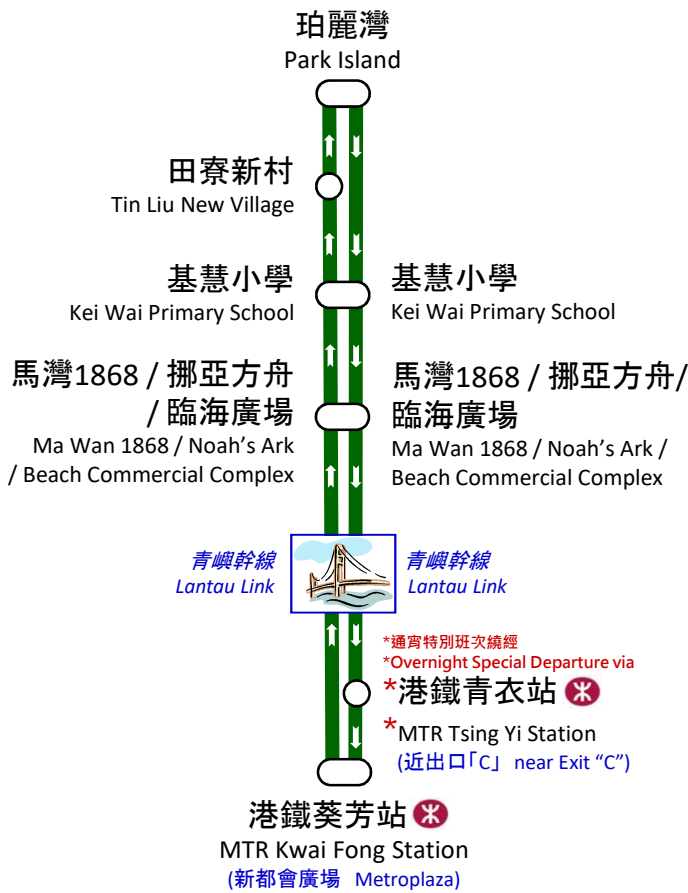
珀麗灣
Park Island

田寮新村
Tin Liu New Village

基慧小學
Kei Wai Primary School

基慧小學
Kei Wai Primary School

馬灣1868 / 挪亞方舟 / 臨海廣場
Ma Wan 1868 / Noah's Ark / Beach Commercial Complex

馬灣1868 / 挪亞方舟/ 臨海廣場
Ma Wan 1868 / Noah's Ark / Beach Commercial Complex

青嶼幹線
Lantau Link

青嶼幹線
Lantau Link

*通宵特別班次繞經
*Overnight Special Departure via

*港鐵青衣站
*MTR Tsing Yi Station
(近出口「C」 near Exit "C")

港鐵葵芳站
MTR Kwai Fong Station
(新都會廣場 Metroplaza)